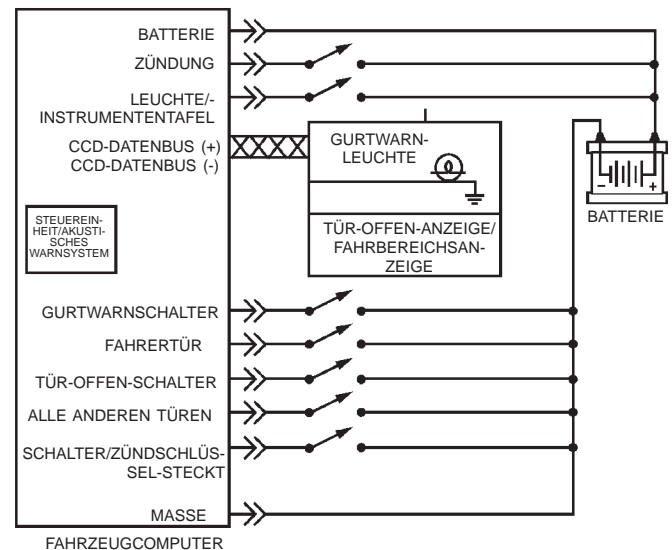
BATTERIE
ZÜNDUNG
LEUCHTE/-
INSTRUMENTENTAFEL
CCD-DATENBUS (+)
CCD-DATENBUS (-)

GURTWARN-
LEUCHTE

TÜR-OFFEN-ANZEIGE/
FAHRBEREICHSANZEIGE

STEUEREINHEIT/AKUSTISCHES
WARNSYSTEM

BATTERIE
−
+

GURTWARNSCHALTER
FAHRERTÜR
TÜR-OFFEN-SCHALTER
ALLE ANDEREN TÜREN
SCHALTER/ZÜNDSCHLÜSSEL-STECKT
MASSE

FAHRZEUGCOMPUTER